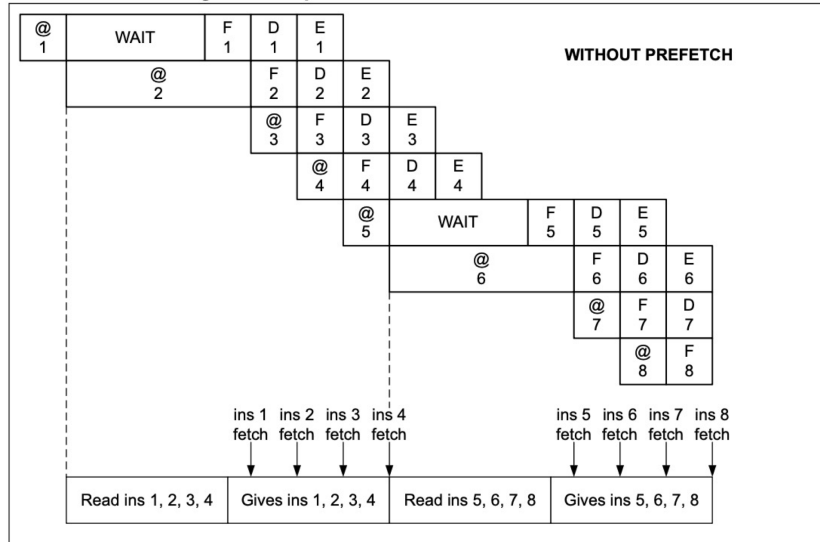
| @ 1 | WAIT | F 1 | D 1 | E 1 |

WITHOUT PREFETCH

| @ 2 | F 2 | D 2 | E 2 |

| @ 3 | F 3 | D 3 | E 3 |

| @ 4 | F 4 | D 4 | E 4 |

| @ 5 | WAIT | F 5 | D 5 | E 5 |

| @ 6 | F 6 | D 6 | E 6 |

| @ 7 | F 7 | D 7 |

| @ 8 | F 8 |

ins 1 fetch ins 2 fetch ins 3 fetch ins 4 fetch ins 5 fetch ins 6 fetch ins 7 fetch ins 8 fetch

| Read ins 1, 2, 3, 4 | Gives ins 1, 2, 3, 4 | Read ins 5, 6, 7, 8 | Gives ins 5, 6, 7, 8 |
|---|---|---|---|